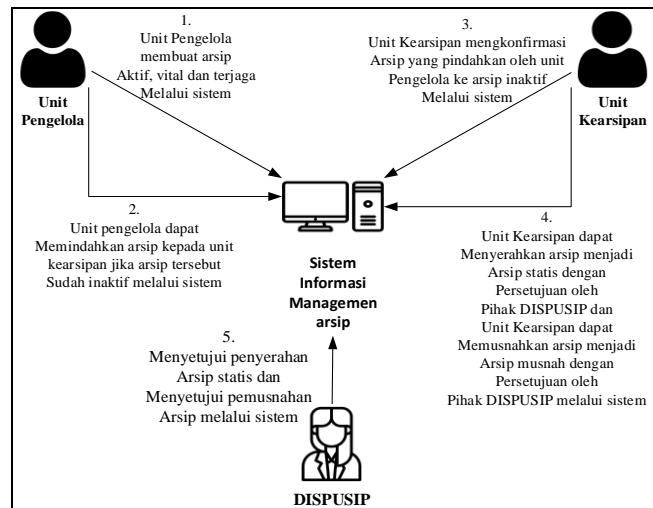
Unit Pengelola

1.
Unit Pengelola membuat arsip Aktif, vital dan terjaga Melalui sistem

3.
Unit Kearsipan mengkonfirmasi Arsip yang pindahkan oleh unit Pengelola ke arsip inaktif Melalui sistem

Unit Kearsipan

2.
Unit pengelola dapat Memindahkan arsip kepada unit kearsipan jika arsip tersebut Sudah inaktif melalui sistem

Sistem Informasi Managemen arsip

4.
Unit Kearsipan dapat Menyerahkan arsip menjadi Arsip statis dengan Persetujuan oleh Pihak DISPUSIP dan Unit Kearsipan dapat Memusnahkan arsip menjadi Arsip musnah dengan Persetujuan oleh Pihak DISPUSIP melalui sistem

5.
Menyetujui penyerahan Arsip statis dan Menyetujui pemusnahan Arsip melalui sistem

DISPUSIP